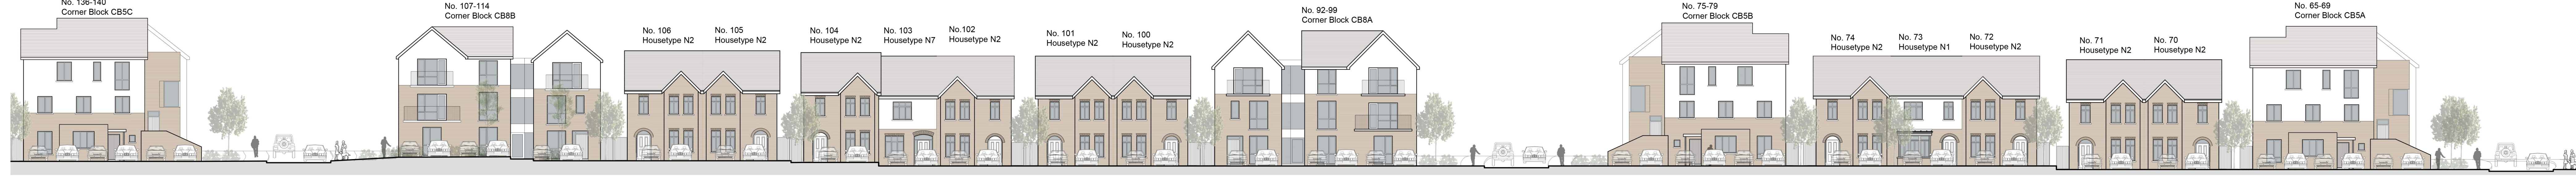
No. 136-140
Corner Block CB5C

No. 107-114
Corner Block CB8B

No. 106
Housetype N2

No. 105
Housetype N2

No. 104
Housetype N2

No. 103
Housetype N7

No.102
Housetype N2

No. 101
Housetype N2

No. 100
Housetype N2

No. 92-99
Corner Block CB8A

No. 75-79
Corner Block CB5B

No. 74
Housetype N2

No. 73
Housetype N1

No. 72
Housetype N2

No. 71
Housetype N2

No. 70
Housetype N2

No. 65-69
Corner Block CB5A